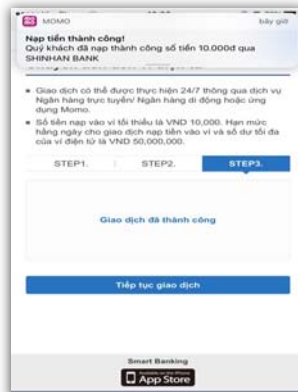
MOMO
bây giờ
Nạp tiền thành công!
Quý khách đã nạp thành công số tiền 10.000đ qua SHINHAN BANK

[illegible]

■ Giao dịch có thể được thực hiện 24/7 thông qua dịch vụ Ngân hàng trực tuyến/ Ngân hàng di động hoặc ứng dụng Momo.
■ Số tiền nạp vào ví tối thiểu là VND 10,000. Hạn mức hằng ngày cho giao dịch nạp tiền vào ví và số dư tối đa của ví điện tử là VND 50,000,000.

STEP1.
STEP2.
STEP3.

Giao dịch đã thành công

Tiếp tục giao dịch

Smart Banking
Available on the iPhone
App Store